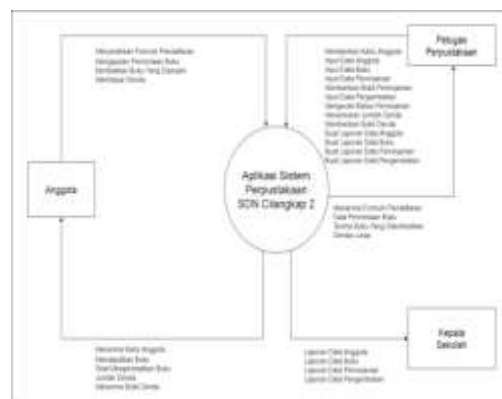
Petugas Perpustakaan

Anggota

Aplikasi Sistem Perpustakaan SDN Cilangkap 2

Kepala Sekolah

Menyerahkan Formulir Pendaftaran
Mengajukan Peminjaman Buku
Membawa Buku Yang Dipinjam
Membayar Denda

Membentuk Kartu Anggota
Input Data Anggota
Input Data Buku
Input Data Peminjaman
Membentuk Bukti Peminjaman
Input Data Pengembalian
Mengecek Batas Peminjaman
Menghitung Jumlah Denda
Membentuk Bukti Denda
Buat Laporan Data Anggota
Buat Laporan Data Buku
Buat Laporan Data Peminjaman
Buat Laporan Data Pengembalian

Menerima Formulir Pendaftaran
Data Peminjaman Buku
Terima Buku Yang Dikembalikan
Denda Lunas

Menerima Kartu Anggota
Mendapatkan Buku
Bukti Pengembalian Buku
Jumlah Denda
Menerima Bukti Denda

Laporan Data Anggota
Laporan Data Buku
Laporan Data Peminjaman
Laporan Data Pengembalian